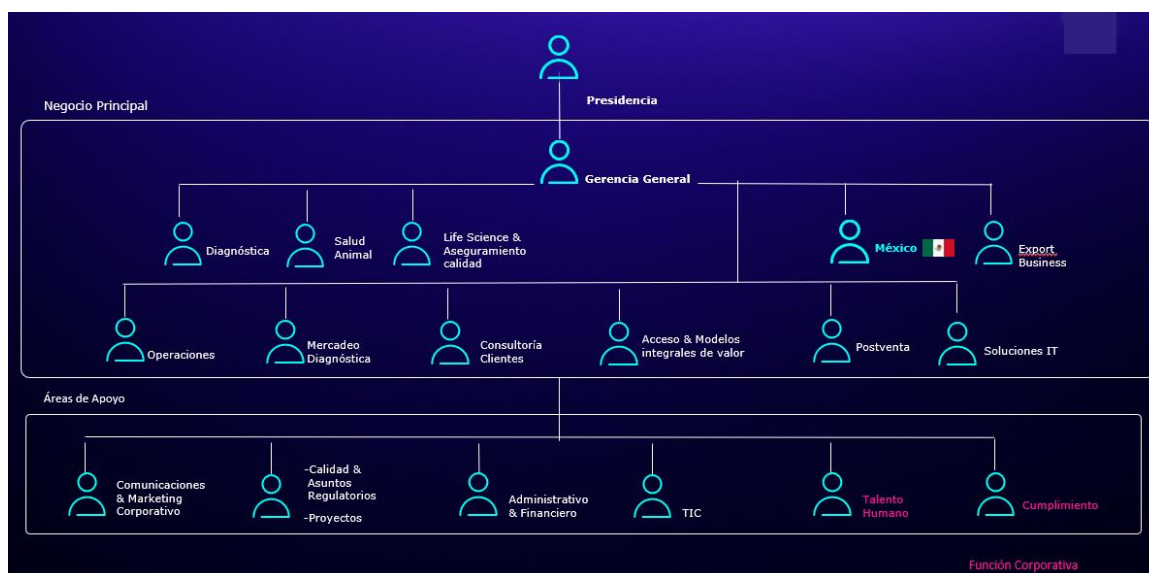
Presidencia

Negocio Principal

Gerencia General

Diagnóstica

Salud Animal

Life Science & Aseguramiento calidad

México

Export Business

Operaciones

Mercadeo Diagnóstica

Consultoría Clientes

Acceso & Modelos integrales de valor

Postventa

Soluciones IT

Áreas de Apoyo

Comunicaciones & Marketing Corporativo

-Calidad & Asuntos Regulatorios
-Proyectos

Administrativo & Financiero

TIC

Talento Humano

Cumplimiento

Función Corporativa